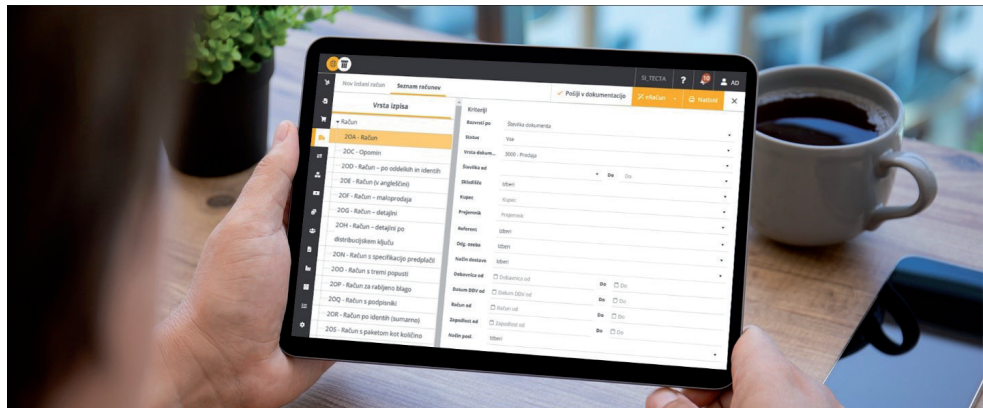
Nov izdani račun Seznam računov

SI_TECTA ? 10 AD

Pošlji v dokumentacijo eRačun Natisni

Vrsta izpisa

▾ Račun

20A - Račun

20C - Opomin

20D - Račun - po oddelkih in identih

20E - Račun (v angleščini)

20F - Račun - maloprodaja

20G - Račun - detajlni

20H - Račun - detajlni po distribucijskem ključu

20N - Račun s specifikacijo predplačil

20O - Račun s tremi popusti

20P - Račun za rabljeno blago

20Q - Račun s podpisniki

20R - Račun po identih (sumarno)

20S - Račun s paketom kot količino

Kriteriji

Razvrsti po Številka dokumenta

Status Vse

Vrsta dokum... 3000 - Prodaja

Številka od Do Do

Skladišče Izberi

Kupec Kupec

Prejemnik Prejemnik

Referent Izberi

Odg. oseba Izberi

Način dostave Izberi

Dobavnica od Dobavnica od Do Do

Datum DDV od Datum DDV od Do Do

Račun od Račun od Do Do

Zapadlost od Zapadlost od Do Do

Način pod. Izberi